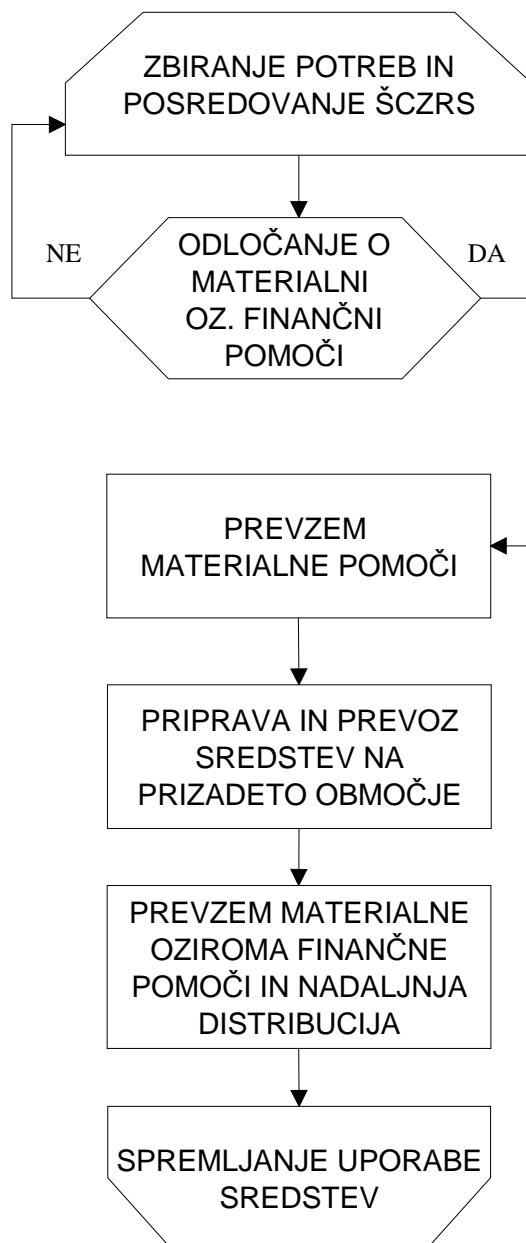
ZBIRANJE POTREB IN POSREDOVANJE ŠCZRS

NE

ODLOČANJE O MATERIALNI OZ. FINANČNI POMOČI

DA

PREVZEM MATERIALNE POMOČI

PRIPRAVA IN PREVOZ SREDSTEV NA PRIZADETO OBMOČJE

PREVZEM MATERIALNE OZIROMA FINANČNE POMOČI IN NADALJNJA DISTRIBUCIJA

SPREMLJANJE UPORABE SREDSTEV